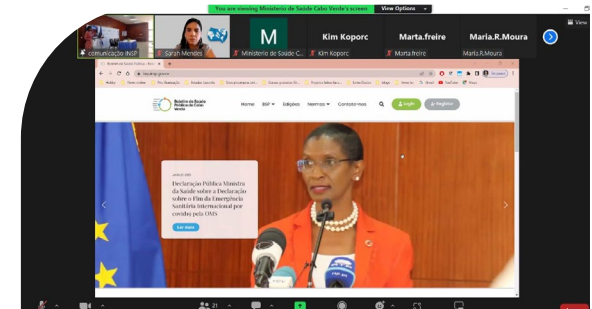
You are viewing Ministerio de Saúde Cabo Verde's screen

View Options

comunicação INSP

Sarah Mendes

M

Ministerio de Saúde C...

Kim Koporc

Kim Koporc

Marta.freire

Marta.freire

Maria.R.Moura

Maria.R.Moura

View

Boletim de Saúde Pública de Cabo Verde

Home

BSP

Edições

Normas

Contactos

Login

Registar

Declarações Pública Ministra da Saúde sobre a Declaração sobre o Fim da Emergência Sanitária Internacional por covid-19 pela OMS

Ler mais

21